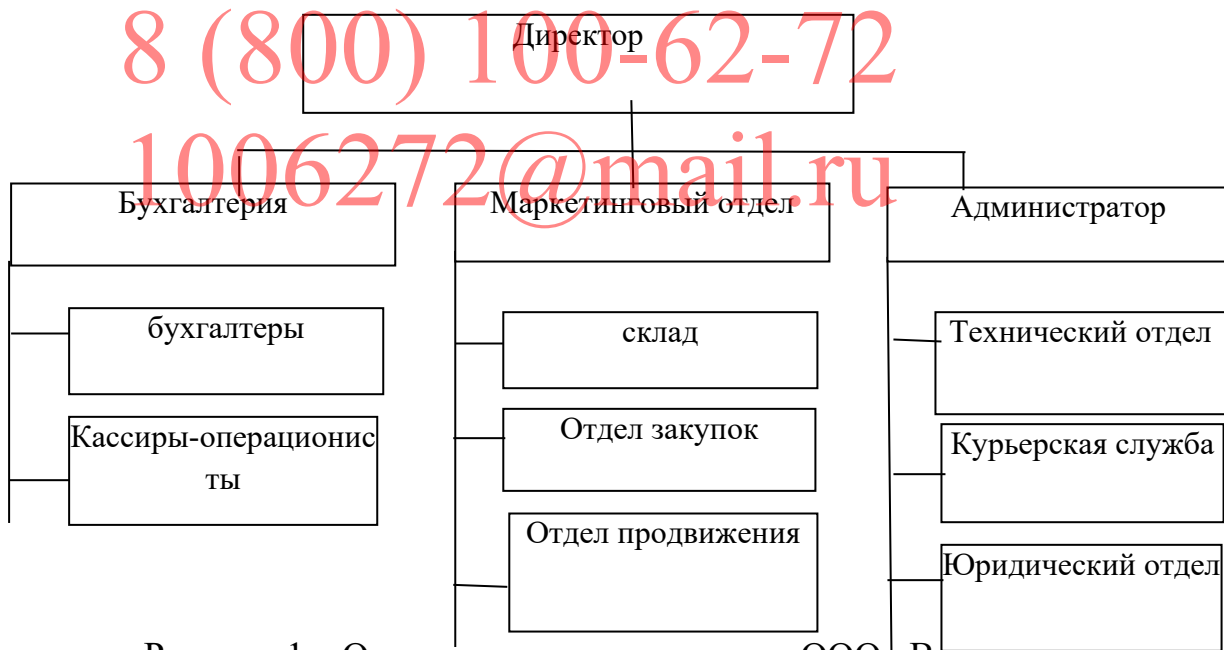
8 (800) 100-62-72
1006272@mail.ru

Директор

Бухгалтерия

Маркетинговый отдел

Администратор

бухгалтеры

Кассиры-операционисты

склад

Отдел закупок

Отдел продвижения

Технический отдел

Курьерская служба

Юридический отдел

Р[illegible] 1 О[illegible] ООО В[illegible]